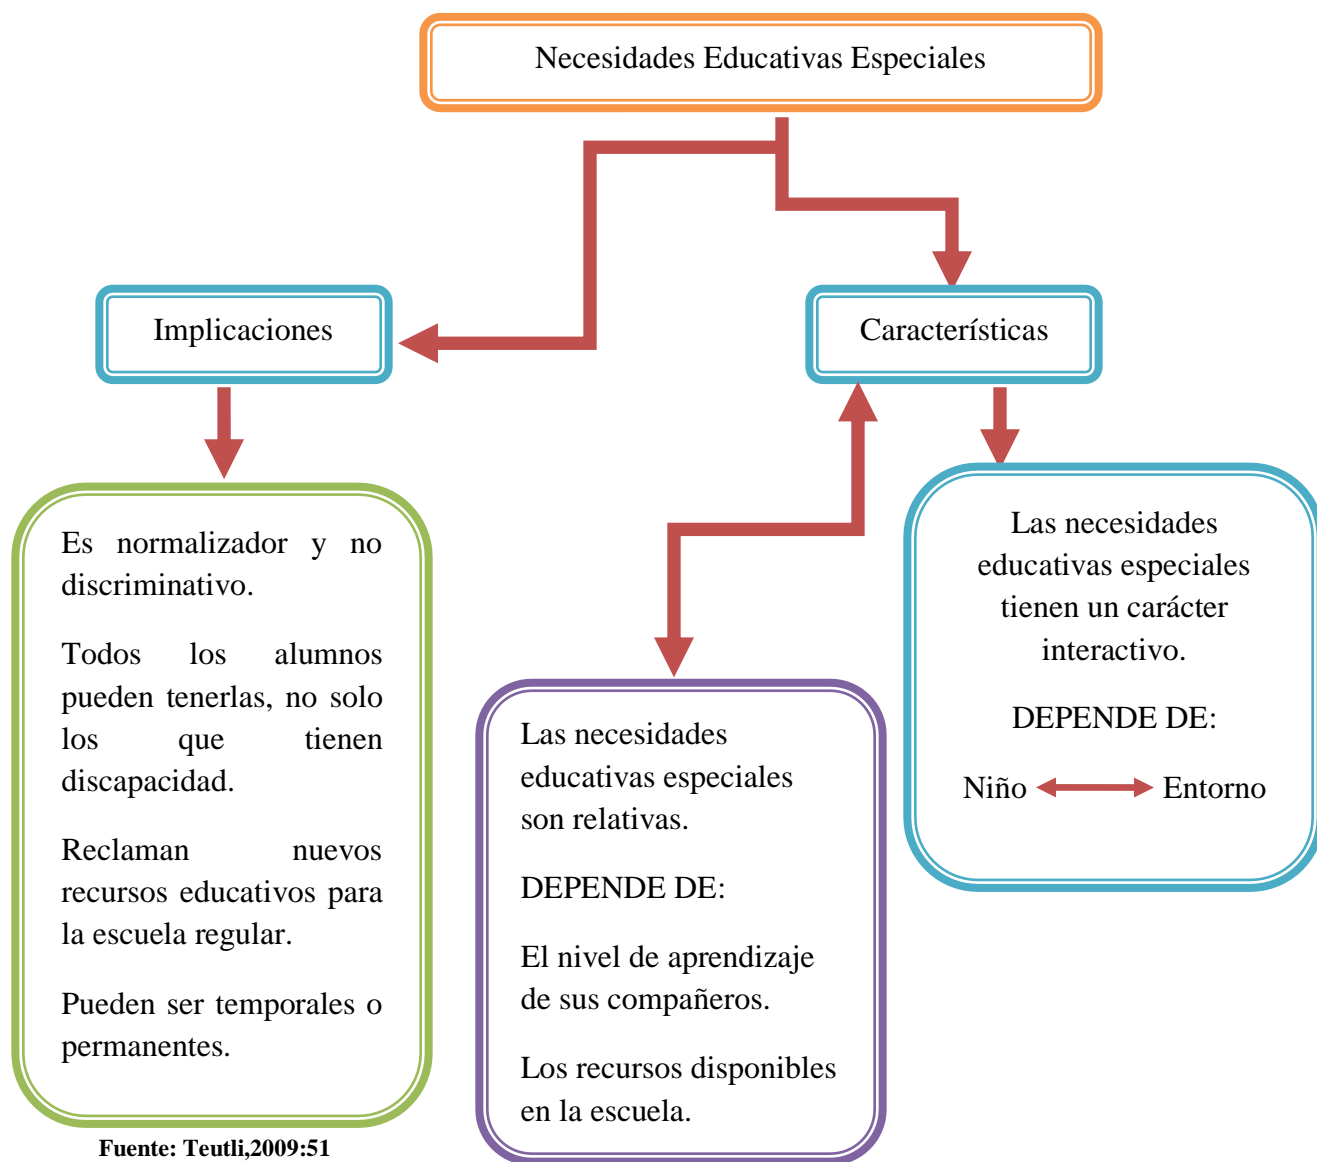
Necesidades Educativas Especiales

Implicaciones

Características

Es normalizador y no discriminativo.

Todos los alumnos pueden tenerlas, no solo los que tienen discapacidad.

Reclaman nuevos recursos educativos para la escuela regular.

Pueden ser temporales o permanentes.

Las necesidades educativas especiales son relativas.

DEPENDE DE:

El nivel de aprendizaje de sus compañeros.

Los recursos disponibles en la escuela.

Las necesidades educativas especiales tienen un carácter interactivo.

DEPENDE DE:

Niño Entorno

Fuente: Teutli,2009:51